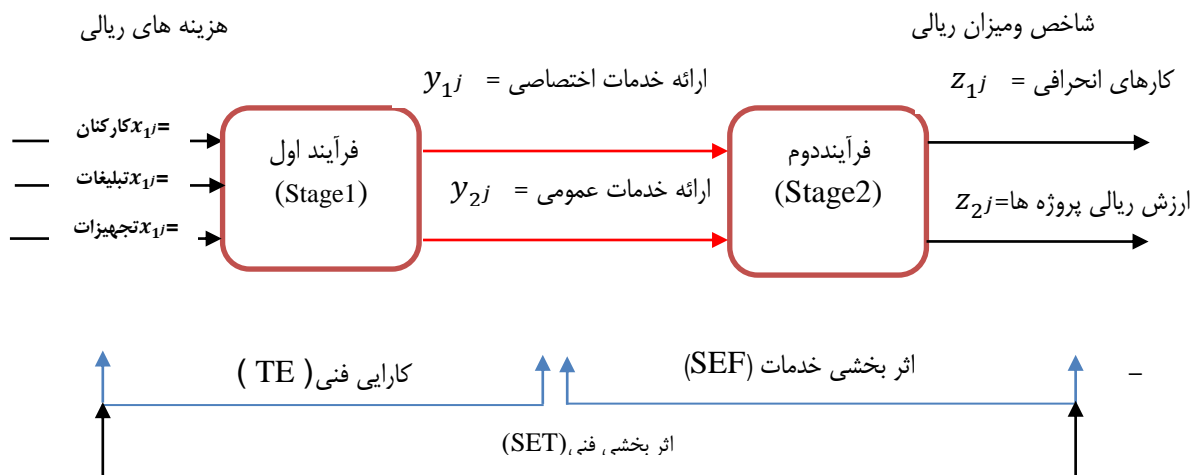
هزینه های ریالی

شاخص ومیزان ریالی

$y_{1j}$ = ارائه خدمات اختصاصی

$z_{1j}$ = کارهای انحرافی

$x_{1j}$=کارکنان

$x_{1j}$=تبلیغات

$x_{1j}$=تجهیزات

فرآیند اول
(Stage1)

$y_{2j}$ = ارائه خدمات عمومی

فرآینددوم
(Stage2)

$z_{2j}$=ارزش ریالی پروژه ها

کارایی فنی( TE )

اثر بخشی خدمات (SEF)

–

اثر بخشی فنی(SET)